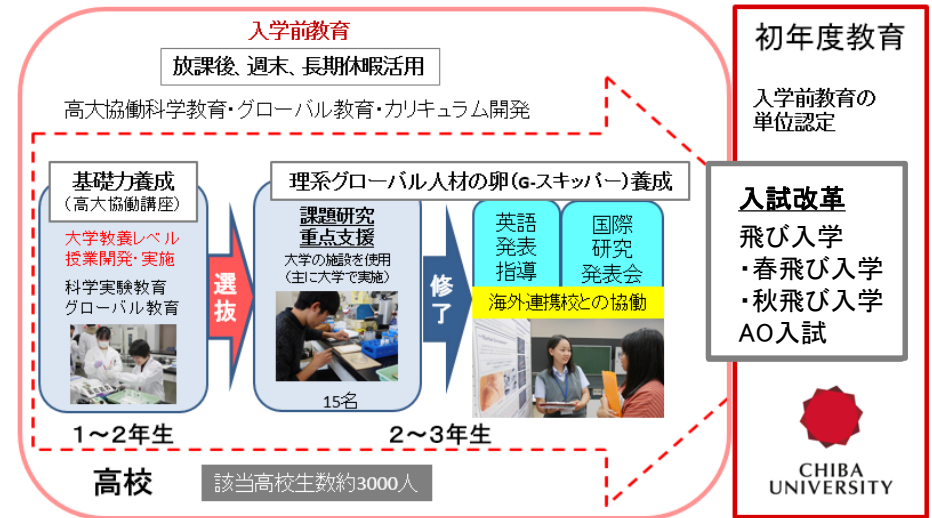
入学前教育

放課後、週末、長期休暇活用

高大協働科学教育・グローバル教育・カリキュラム開発

基礎力養成
（高大協働講座）

大学教養レベル
授業開発・実施

科学実験教育
グローバル教育

選抜

理系グローバル人材の卵（G-スキッパー）養成

課題研究
重点支援

大学の施設を使用
（主に大学で実施）

15名

修了

英語
発表
指導

国際
研究
発表会

海外連携校との協働

1～2年生

2～3年生

高校

該当高校生数約3000人

初年度教育

入学前教育の
単位認定

入試改革

飛び入学
・春飛び入学
・秋飛び入学
AO入試

CHIBA
UNIVERSITY